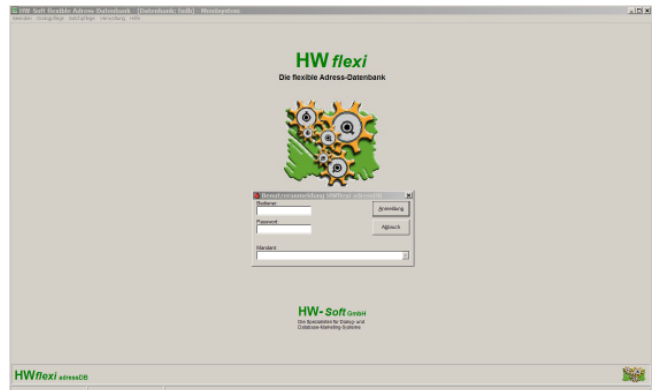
HW-Soft flexible Adress-Datenbank - [Datenbank: hwflx] - Musterplatz

Beenden Katalogpflege Stammpflege Verwaltung Hilfe

HW flexi

Die flexible Adress-Datenbank

Benutzeranmeldung HWflexi adressCE

Benutzer

Passwort

Anmeldung

Abbruch

Standard

HW-Soft GmbH

Die Spezialisten für Dialog- und Database-Marketing-Systeme

HWflexi adressCE